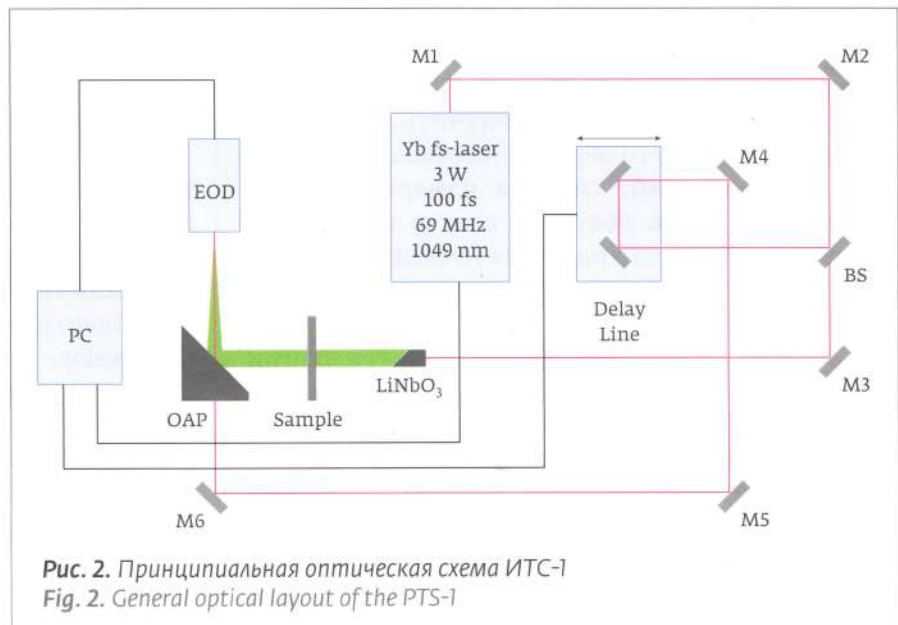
M1

M2

EOD

Yb fs-laser
3 W
100 fs
69 MHz
1049 nm

M4

BS

PC

Delay
Line

OAP

Sample

$LiNbO_3$

M3

M6

M5

**Рис. 2.** Принципиальная оптическая схема ИТС-1
**Fig. 2.** General optical layout of the PTS-1